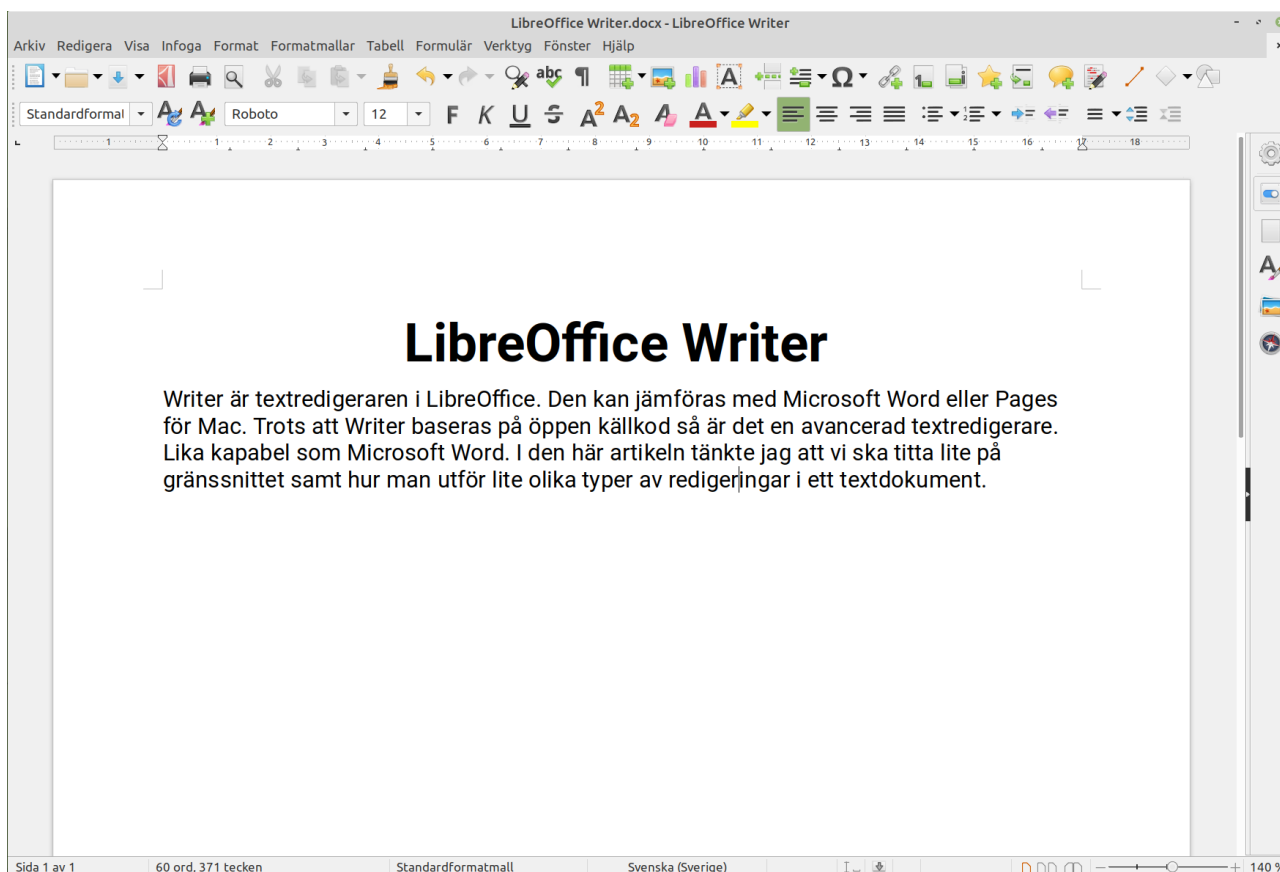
LibreOffice Writer.docx - LibreOffice Writer

Arkiv Redigera Visa Infoga Format Formatmallar Tabell Formulär Verktyg Fönster Hjälp

Standardformat Roboto 12

1 1 2 3 4 5 6 7 8 9 10 11 12 13 14 15 16 17 18

LibreOffice Writer

Writer är textredigeraren i LibreOffice. Den kan jämföras med Microsoft Word eller Pages för Mac. Trots att Writer baseras på öppen källkod så är det en avancerad textredigerare. Lika kapabel som Microsoft Word. I den här artikeln tänkte jag att vi ska titta lite på gränssnittet samt hur man utför lite olika typer av redigeringar i ett textdokument.

Sida 1 av 1 60 ord, 371 tecken Standardformatmall Svenska (Sverige) 140 %